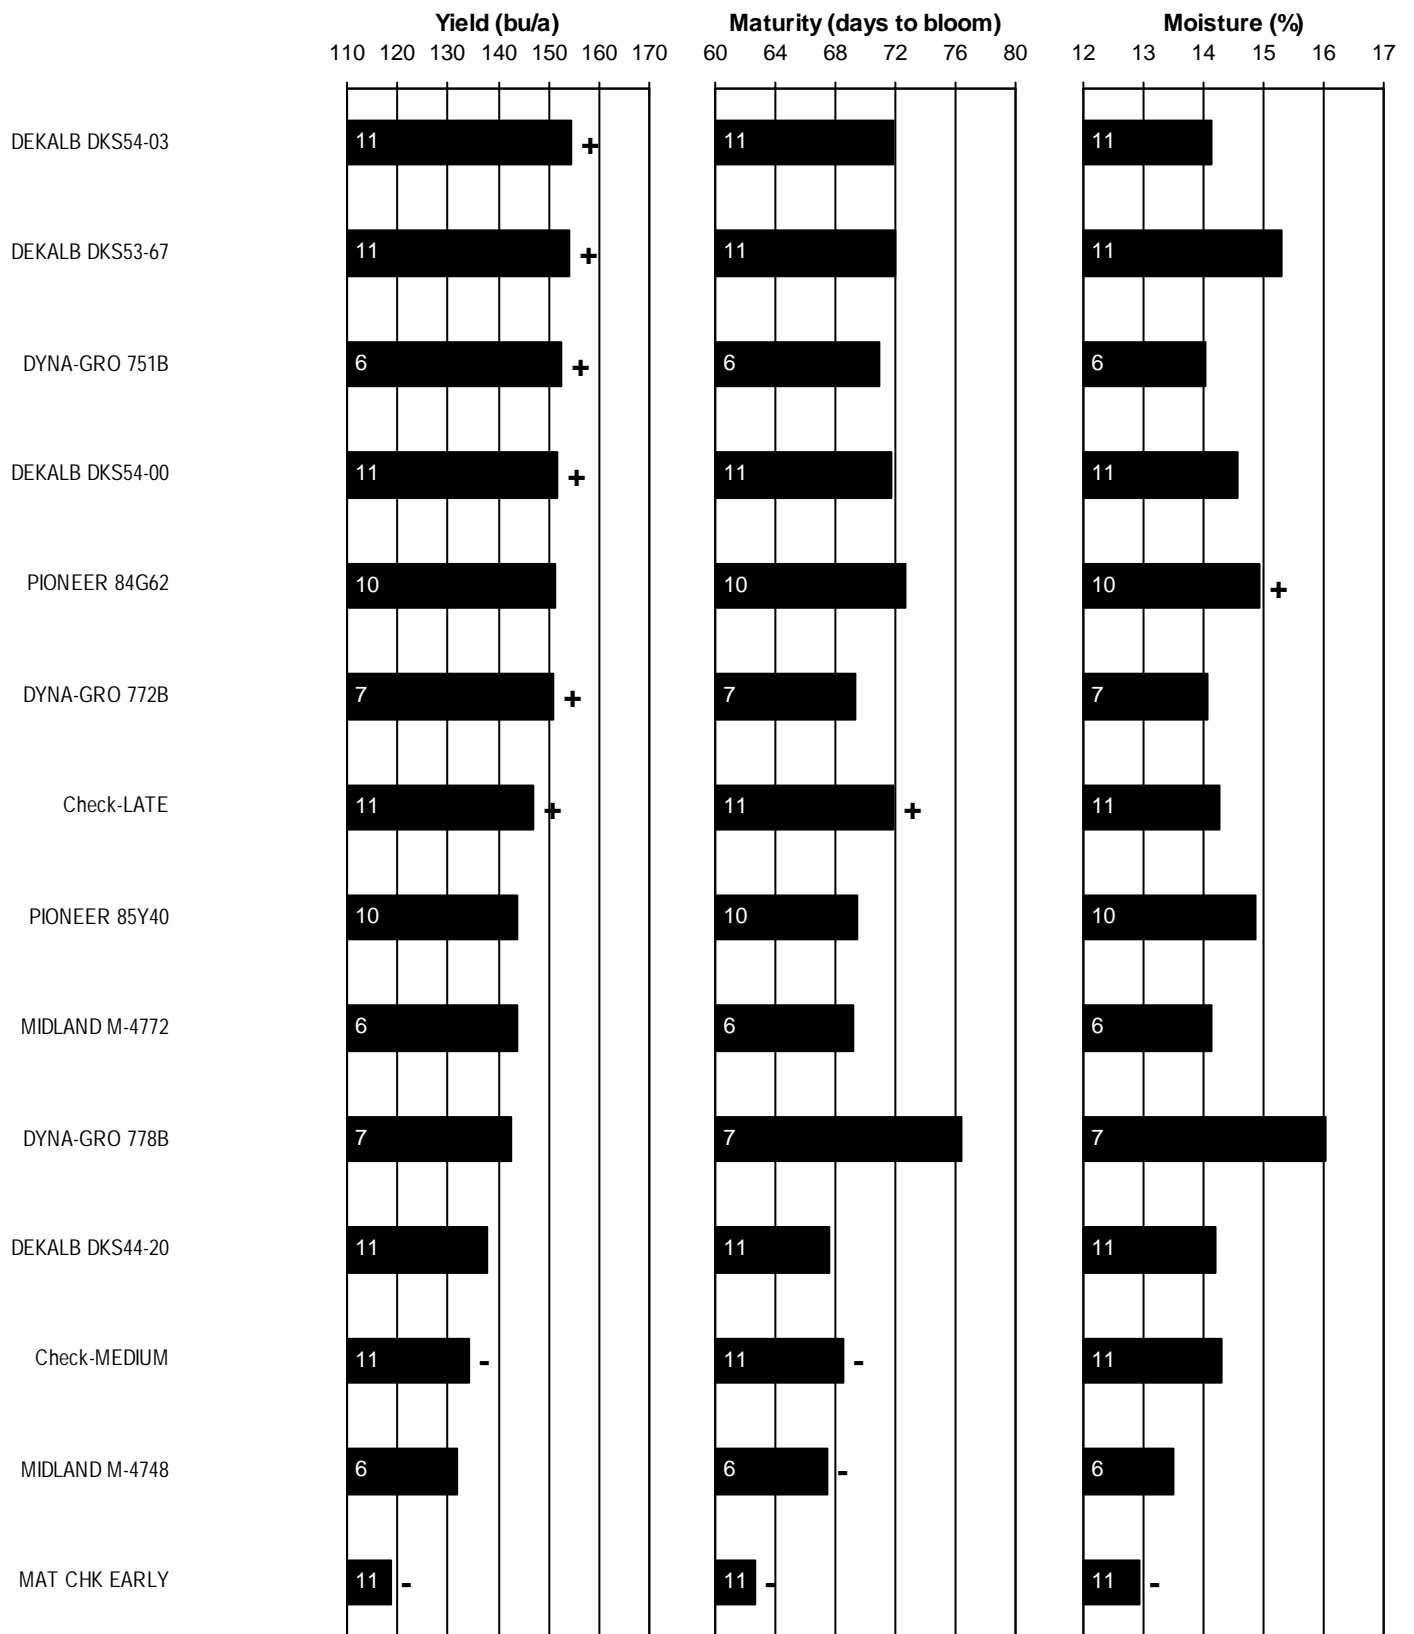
Yield (bu/a)
110 120 130 140 150 160 170

Maturity (days to bloom)
60 64 68 72 76 80

Moisture (%)
12 13 14 15 16 17

DEKALB DKS54-03 11 + 11 11
DEKALB DKS53-67 11 + 11 11
DYNA-GRO 751B 6 + 6 6
DEKALB DKS54-00 11 + 11 11
PIONEER 84G62 10 10 10 +
DYNA-GRO 772B 7 + 7 7
Check-LATE 11 + 11 + 11
PIONEER 85Y40 10 10 10
MIDLAND M-4772 6 6 6
DYNA-GRO 778B 7 7 7
DEKALB DKS44-20 11 11 11
Check-MEDIUM 11 - 11 - 11
MIDLAND M-4748 6 6 - 6
MAT CHK EARLY 11 - 11 - 11 -